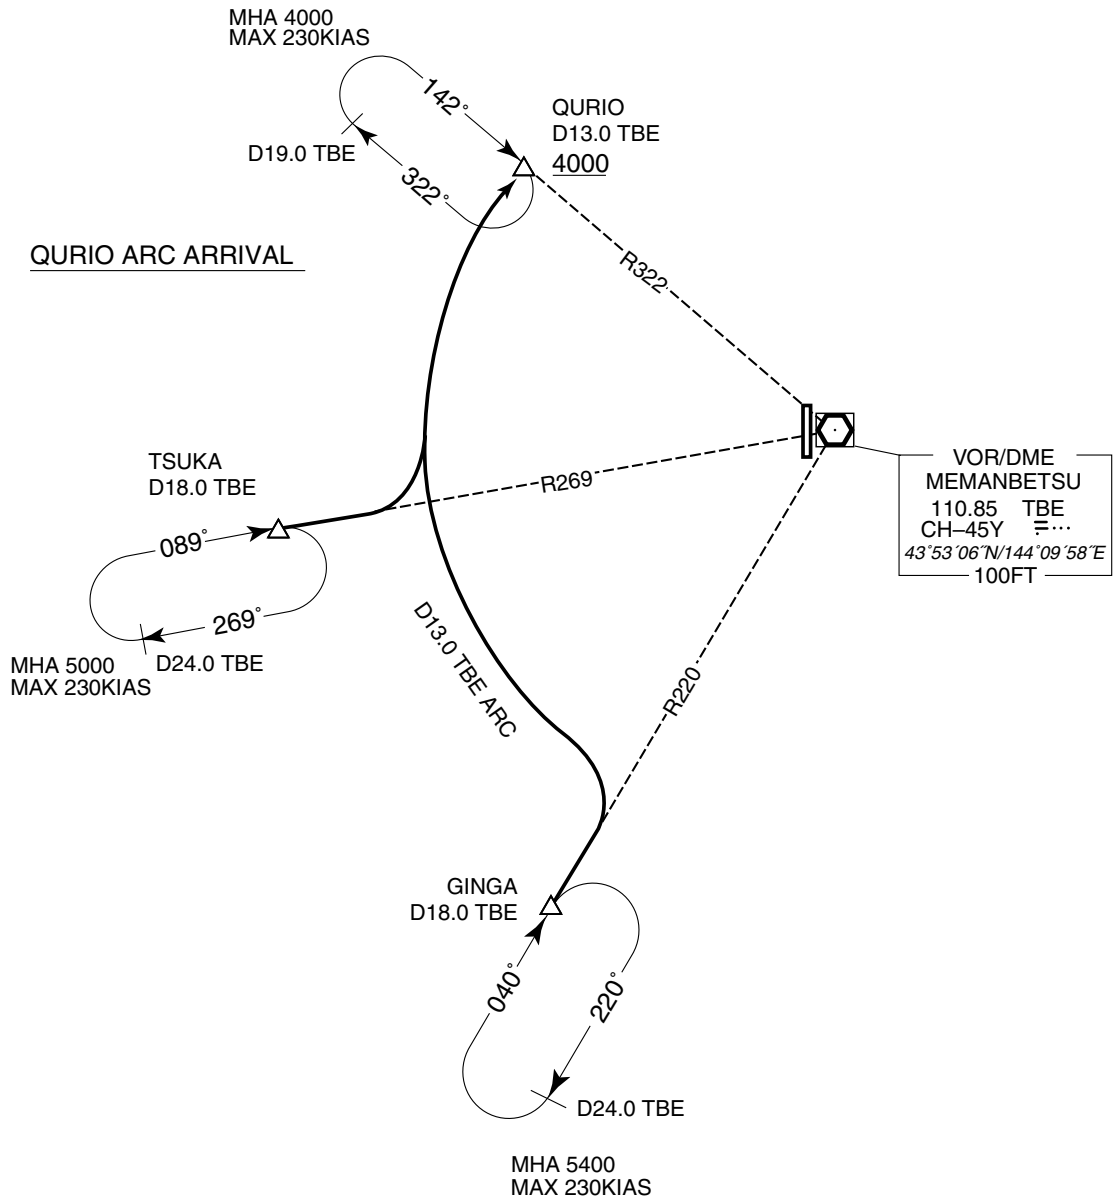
MHA 4000
MAX 230KIAS

142°

QURIO
D13.0 TBE
4000

D19.0 TBE

322°

QURIO ARC ARRIVAL

R322

TSUKA
D18.0 TBE

R269

VOR/DME
MEMANBETSU
110.85 TBE
CH–45Y
43°53´06˝N/144°09´58˝E
100FT

089°

269°

MHA 5000
MAX 230KIAS

D24.0 TBE

D13.0 TBE ARC

R220

GINGA
D18.0 TBE

040°

220°

D24.0 TBE

MHA 5400
MAX 230KIAS